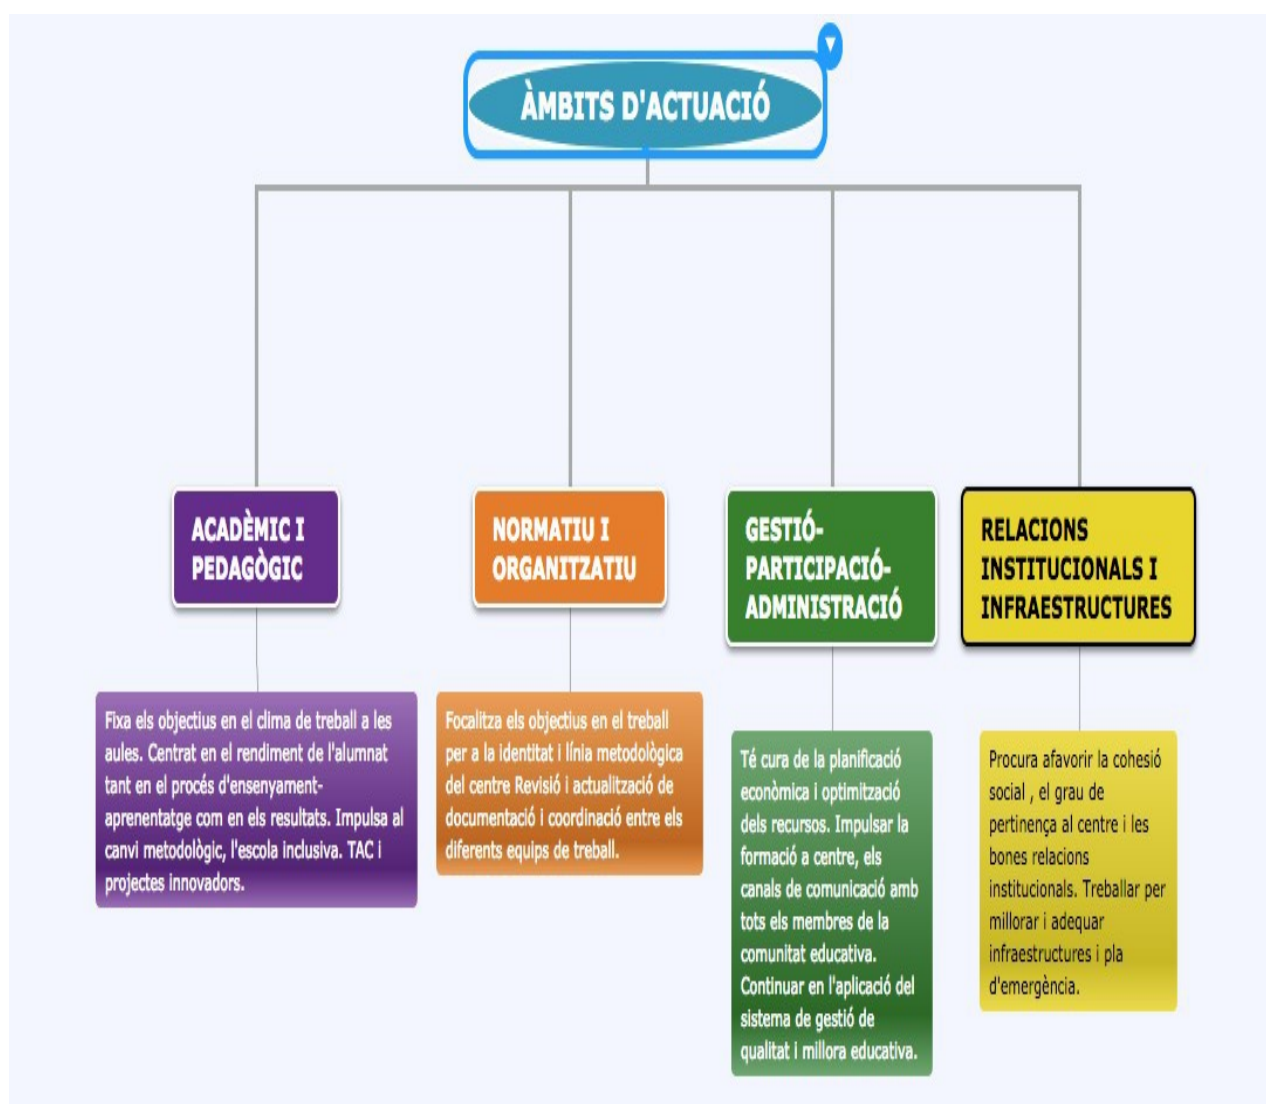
ÀMBITS D'ACTUACIÓ

ACADÈMIC I PEDAGÒGIC

Fixa els objectius en el clima de treball a les aules. Centrat en el rendiment de l'alumnat tant en el procés d'ensenyament-aprenentatge com en els resultats. Impulsa al canvi metodològic, l'escola inclusiva. TAC i projectes innovadors.

NORMATIU I ORGANITZATIU

Focalitza els objectius en el treball per a la identitat i línia metodològica del centre Revisió i actualització de documentació i coordinació entre els diferents equips de treball.

GESTIÓ-PARTICIPACIÓ-ADMINISTRACIÓ

Té cura de la planificació econòmica i optimització dels recursos. Impulsar la formació a centre, els canals de comunicació amb tots els membres de la comunitat educativa. Continuar en l'aplicació del sistema de gestió de qualitat i millora educativa.

RELACIONS INSTITUCIONALS I INFRAESTRUCTURES

Procura afavorir la cohesió social , el grau de pertinença al centre i les bones relacions institucionals. Treballar per millorar i adequar infraestructures i pla d'emergència.